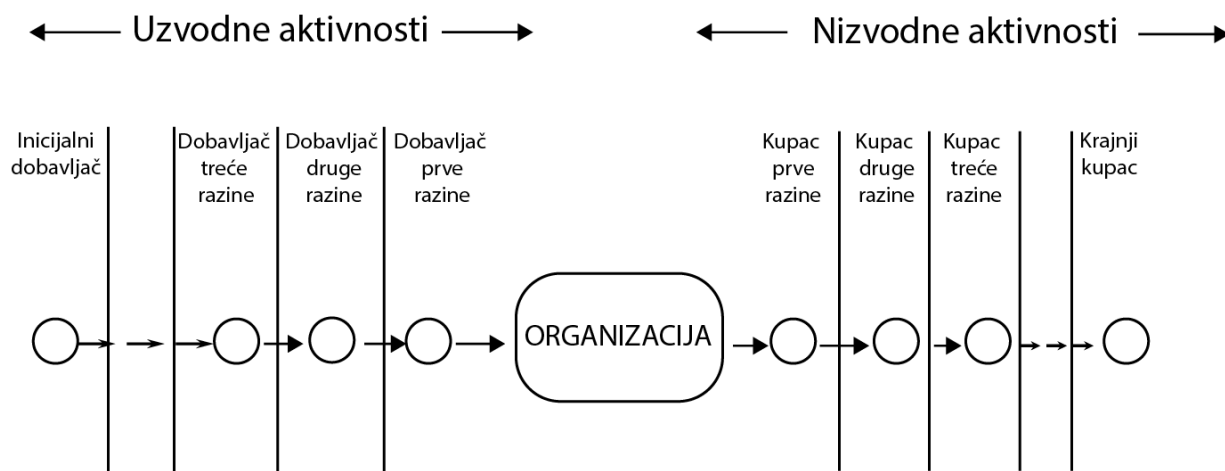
Uzvodne aktivnosti

Nizvodne aktivnosti

Inicijalni dobavljač

Dobavljač treće razine

Dobavljač druge razine

Dobavljač prve razine

ORGANIZACIJA

Kupac prve razine

Kupac druge razine

Kupac treće razine

Krajnji kupac